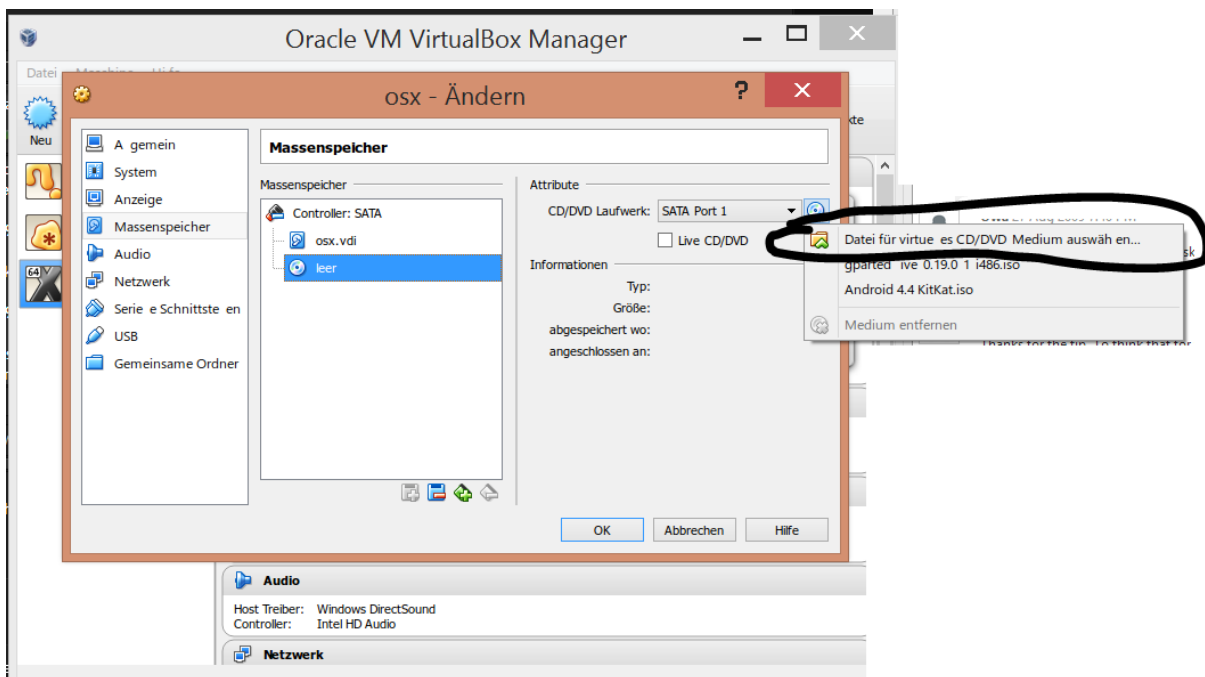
Oracle VM VirtualBox Manager

Datei Maschine Hilfe

Neu

kte

osx - Ändern

?

A gemein
System
Anzeige
Massenspeicher
Audio
Netzwerk
Serie e Schnittste en
USB
Gemeinsame Ordner

Massenspeicher

Massenspeicher

Controller: SATA
osx.vdi
leer

Attribute

CD/DVD Laufwerk: SATA Port 1

Live CD/DVD

Informationen

Typ:
Größe:
abgespeichert wo:
angeschlossen an:

Datei für virtue es CD/DVD Medium auswäh en...
gparted ive 0.19.0 1 i486.iso
Android 4.4 KitKat.iso
Medium entfernen

Thanks for the tip. I think that for

OK
Abbrechen
Hilfe

Audio

Host Treiber: Windows DirectSound
Controller: Intel HD Audio

Netzwerk